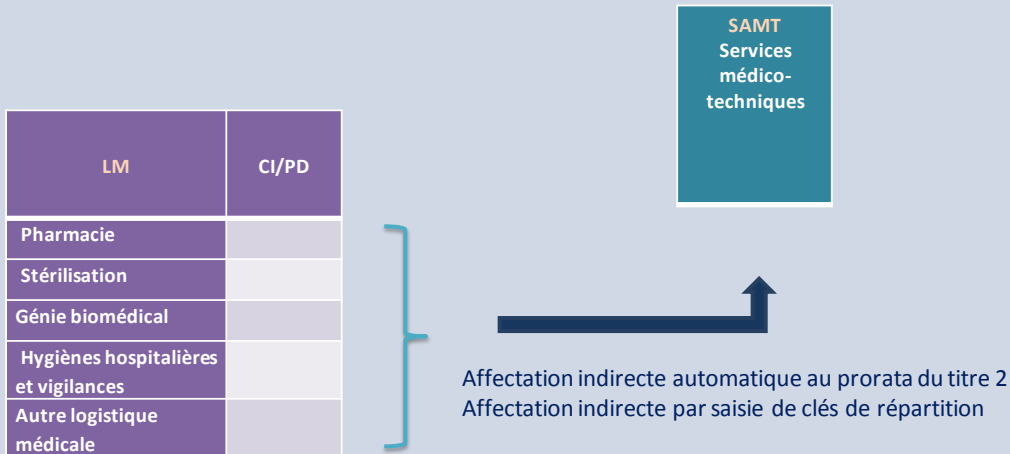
SAMT
Services médico-techniques

| LM | CI/PD |
|---|---|
| Pharmacie | |
| Stérilisation | |
| Génie biomédical | |
| Hygiènes hospitalières et vigilances | |
| Autre logistique médicale | |

Affectation indirecte automatique au prorata du titre 2
Affectation indirecte par saisie de clés de répartition